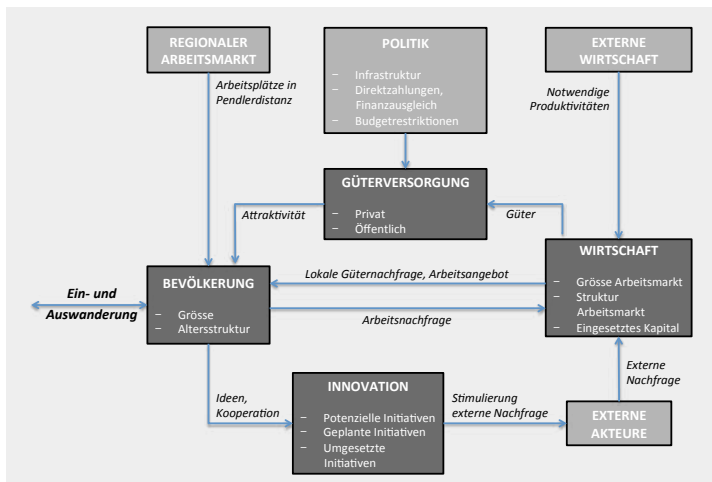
REGIONALER ARBEITSMARKT

POLITIK
– Infrastruktur
– Direktzahlungen, Finanzausgleich
– Budgetrestriktionen

EXTERNE WIRTSCHAFT

Arbeitsplätze in Pendlerdistanz

Notwendige Produktivitäten

GÜTERVERSORGUNG
– Privat
– Öffentlich

Attraktivität

Güter

WIRTSCHAFT
– Grösse Arbeitsmarkt
– Struktur Arbeitsmarkt
– Eingesetztes Kapital

Lokale Güternachfrage, Arbeitsangebot

Ein- und Auswanderung

BEVÖLKERUNG
– Grösse
– Altersstruktur

Arbeitsnachfrage

Externe Nachfrage

Ideen, Kooperation

INNOVATION
– Potenzielle Initiativen
– Geplante Initiativen
– Umgesetzte Initiativen

Stimulierung externe Nachfrage

EXTERNE AKTEURE